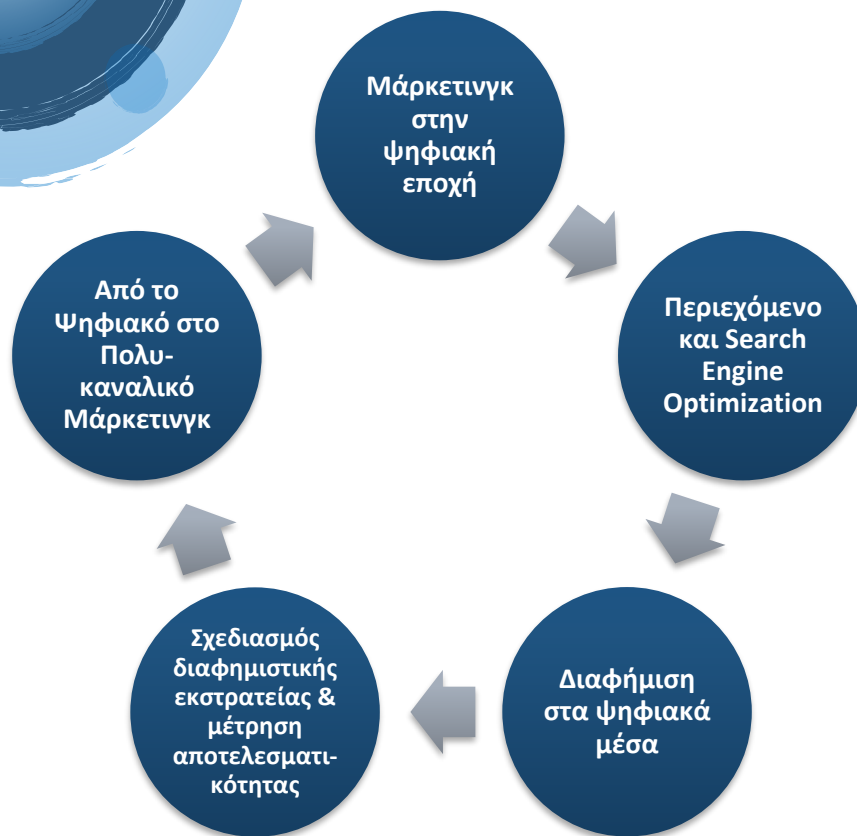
Μάρκετινγκ στην ψηφιακή εποχή

Περιεχόμενο και Search Engine Optimization

Διαφήμιση στα ψηφιακά μέσα

Σχεδιασμός διαφημιστικής εκστρατείας & μέτρηση αποτελεσματικότητας

Από το Ψηφιακό στο Πολυκαναλικό Μάρκετινγκ